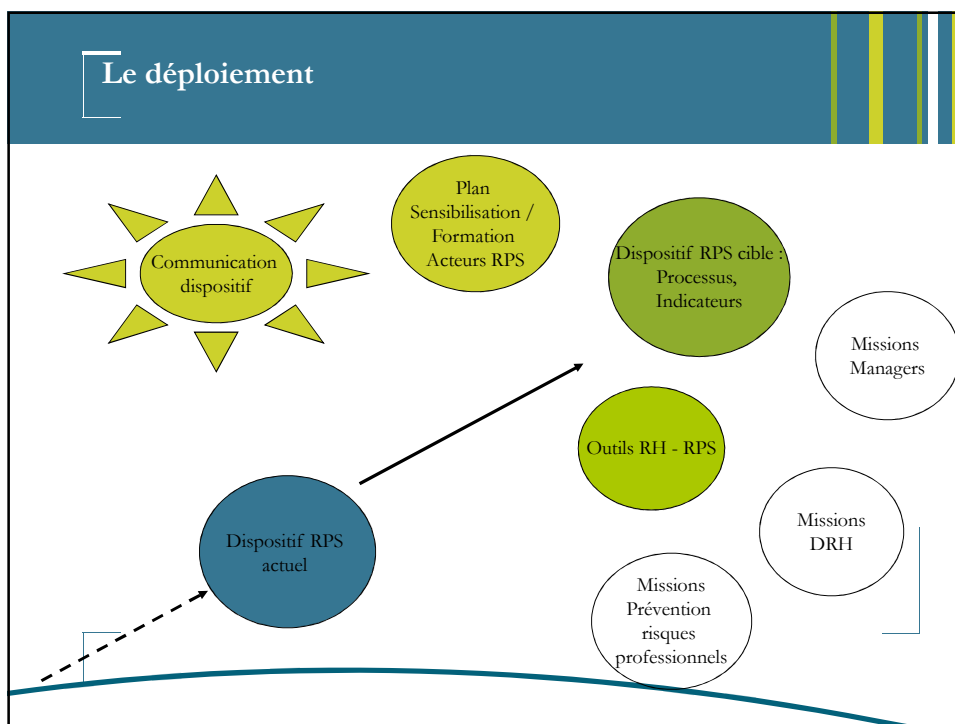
Le déploiement

Communication dispositif

Plan Sensibilisation / Formation Acteurs RPS

Dispositif RPS cible : Processus, Indicateurs

Missions Managers

Outils RH - RPS

Missions DRH

Dispositif RPS actuel

Missions Prévention risques professionnels